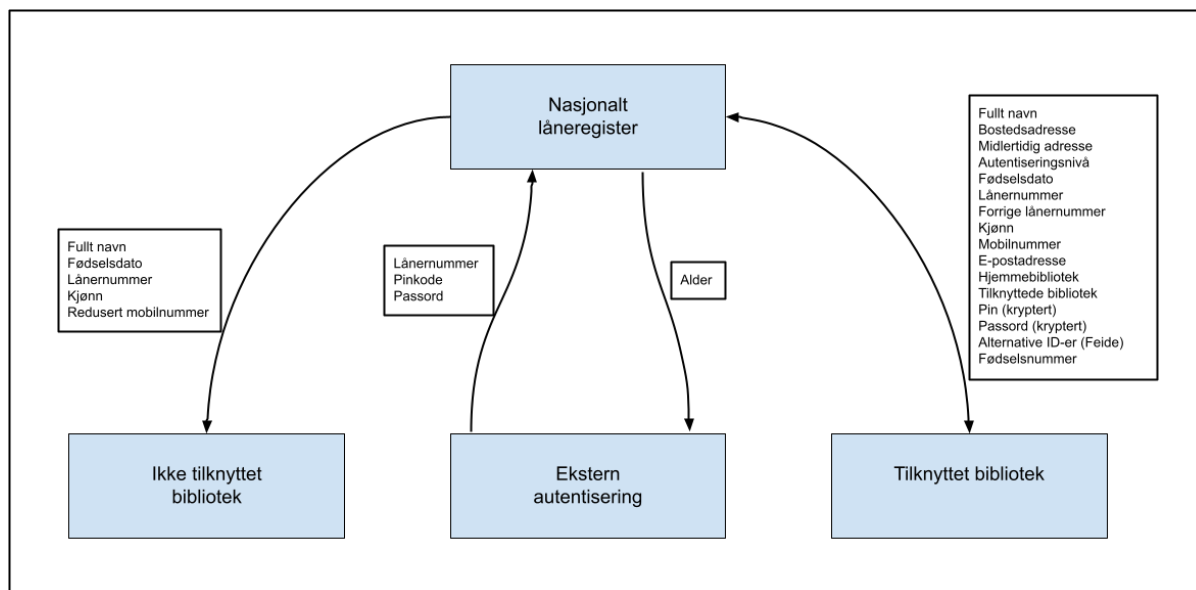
Nasjonalt låneregister

Fullt navn
Fødselsdato
Lånernummer
Kjønn
Redusert mobilnummer

Lånernummer
Pinkode
Passord

Alder

Fullt navn
Bostedsadresse
Midlertidig adresse
Autentiseringsnivå
Fødselsdato
Lånernummer
Forrige lånernummer
Kjønn
Mobilnummer
E-postadresse
Hjemmebibliotek
Tilknyttede bibliotek
Pin (kryptert)
Passord (kryptert)
Alternative ID-er (Feide)
Fødselsnummer

Ikke tilknyttet bibliotek

Ekstern autentisering

Tilknyttet bibliotek